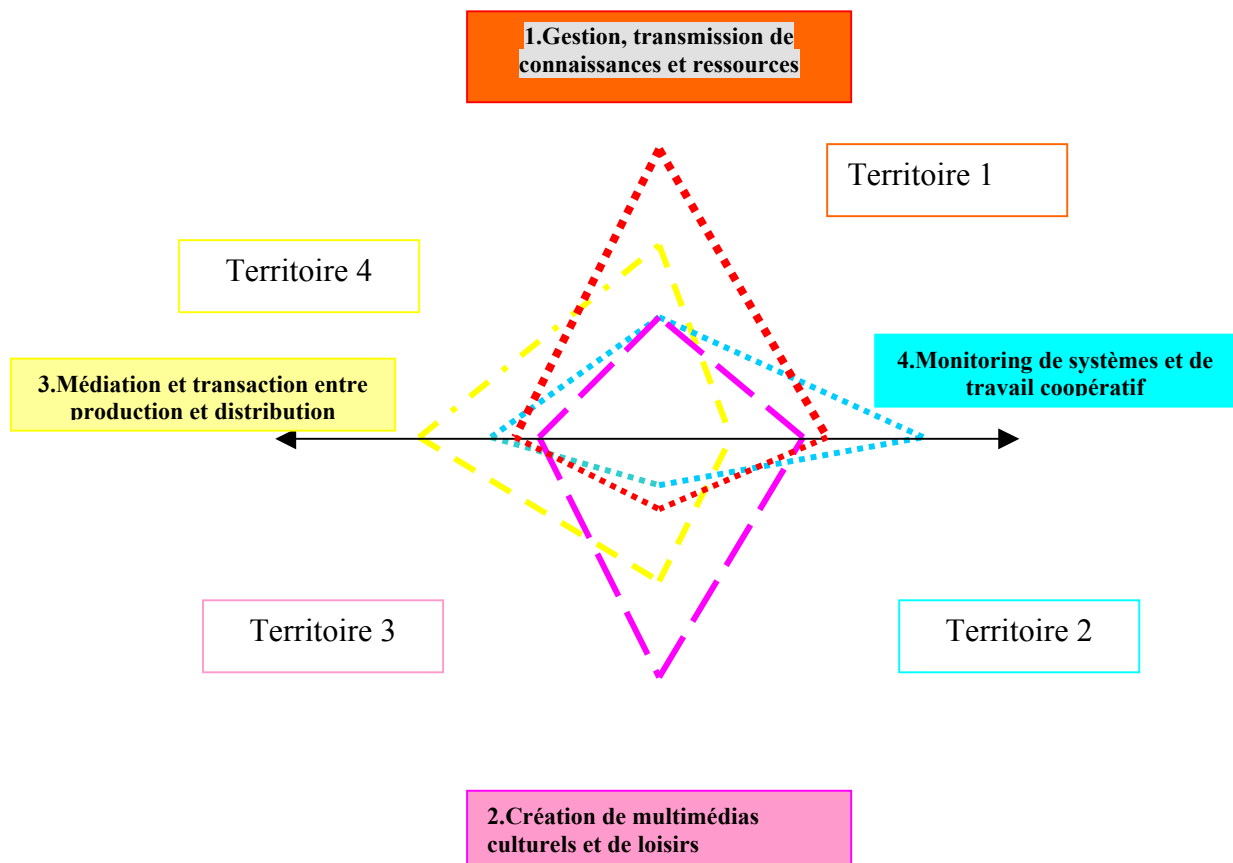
1.Gestion, transmission de connaissances et ressources

Territoire 1

Territoire 4

3.Médiation et transaction entre production et distribution

4.Monitoring de systèmes et de travail coopératif

Territoire 3

Territoire 2

2.Création de multimédias culturels et de loisirs